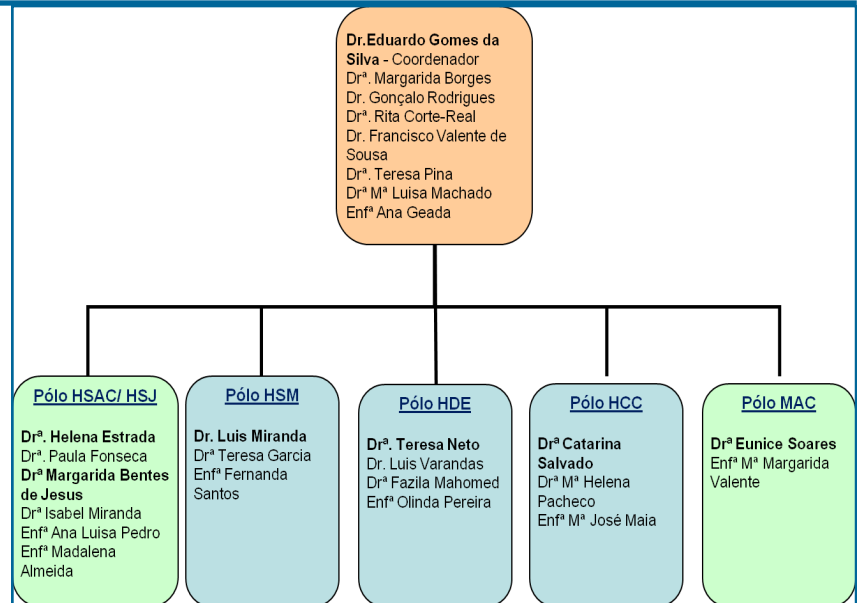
Dr.Eduardo Gomes da Silva - Coordenador
Drª. Margarida Borges
Dr. Gonçalo Rodrigues
Drª. Rita Corte-Real
Dr. Francisco Valente de Sousa
Drª. Teresa Pina
Drª Mª Luisa Machado
Enfª Ana Geada

Pólo HSAC/ HSJ

Drª. Helena Estrada
Drª. Paula Fonseca
Drª Margarida Bentes de Jesus
Drª Isabel Miranda
Enfª Ana Luisa Pedro
Enfª Madalena Almeida

Pólo HSM

Dr. Luis Miranda
Drª Teresa Garcia
Enfª Fernanda Santos

Pólo HDE

Drª. Teresa Neto
Dr. Luis Varandas
Drª Fazila Mahomed
Enfª Olinda Pereira

Pólo HCC

Drª Catarina Salvado
Drª Mª Helena Pacheco
Enfª Mª José Maia

Pólo MAC

Drª Eunice Soares
Enfª Mª Margarida Valente